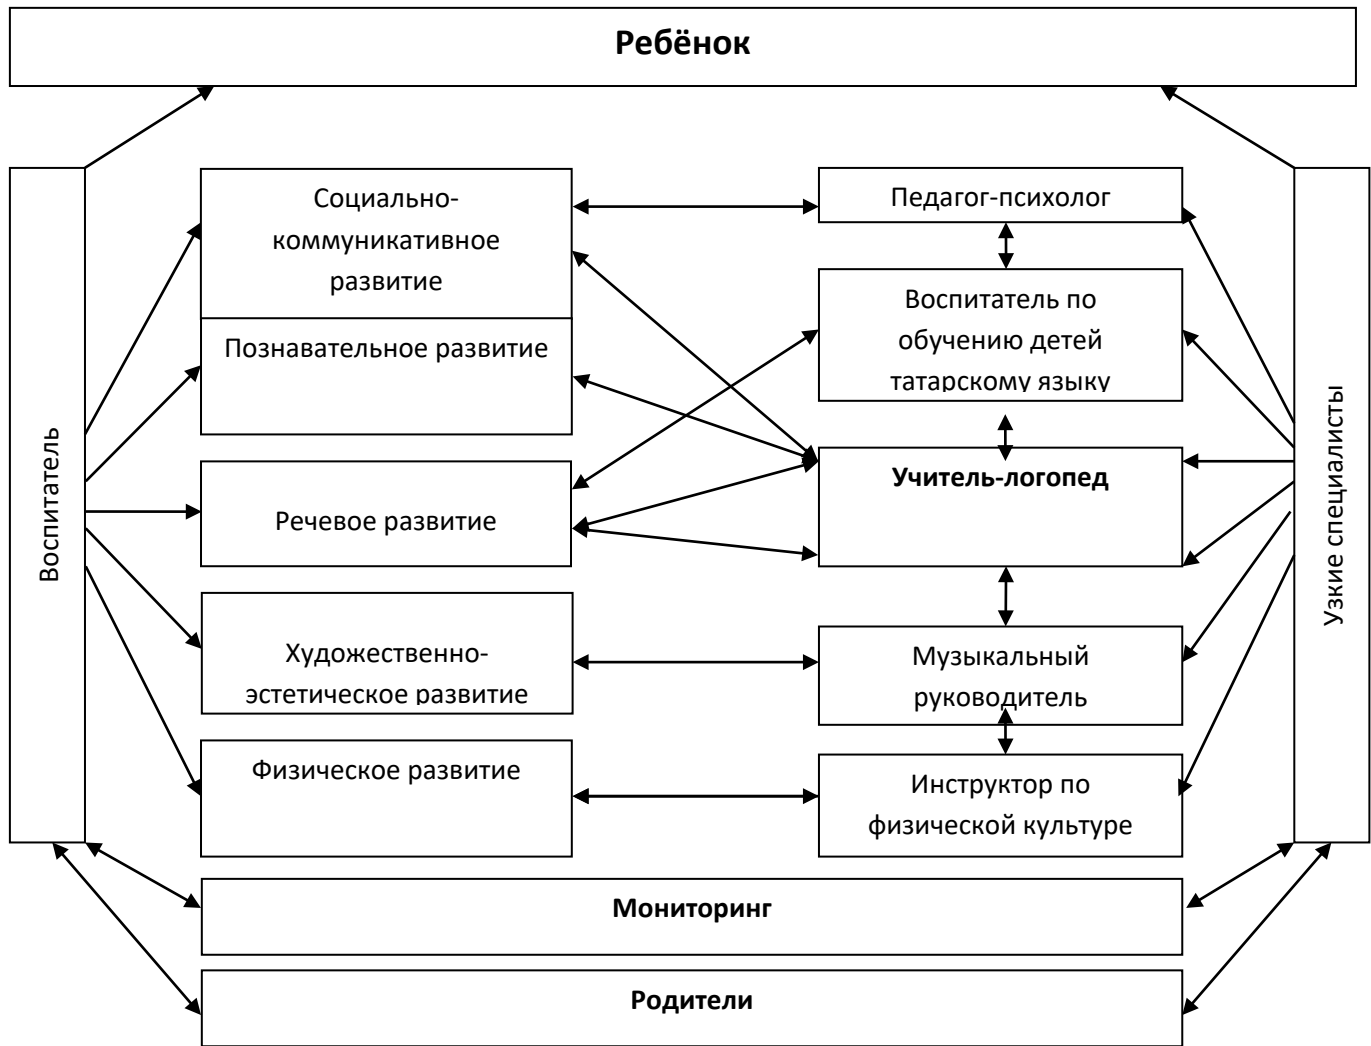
Ребёнок

Воспитатель

Социально-коммуникативное развитие

Познавательное развитие

Речевое развитие

Художественно-эстетическое развитие

Физическое развитие

Педагог-психолог

Воспитатель по обучению детей татарскому языку

Учитель-логопед

Музыкальный руководитель

Инструктор по физической культуре

Узкие специалисты

Мониторинг

Родители